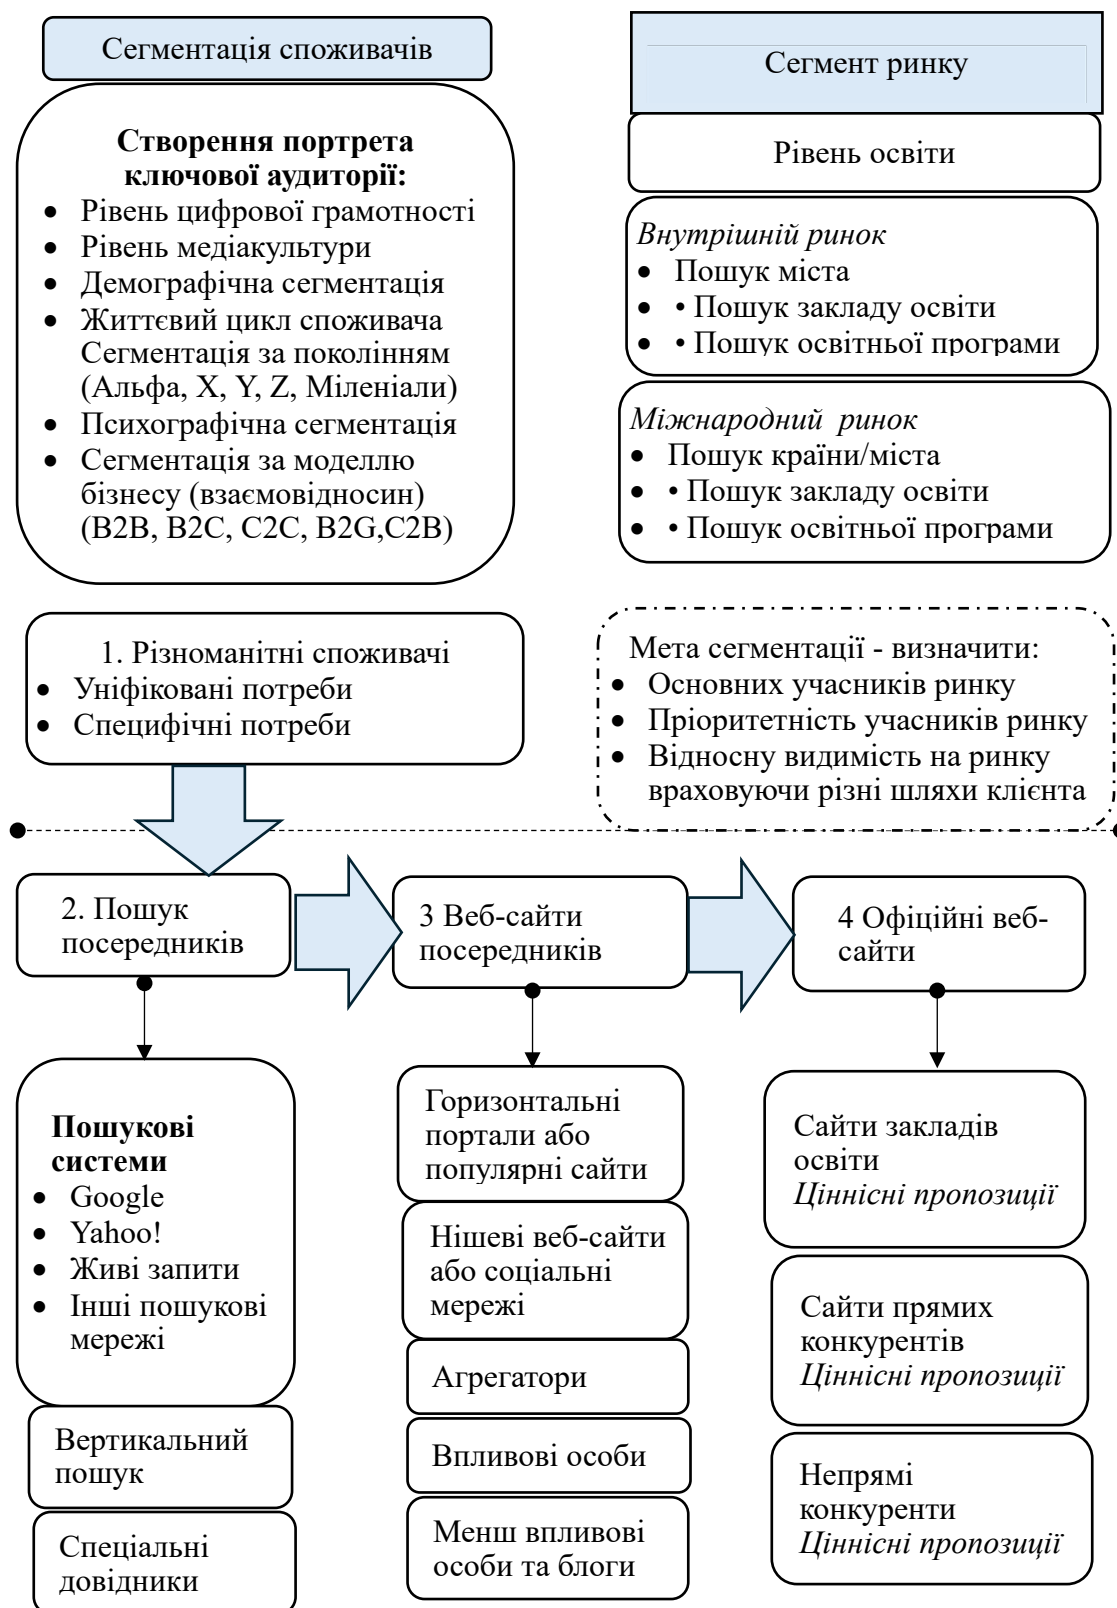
Сегментація споживачів

**Створення портрета ключової аудиторії:**
- Рівень цифрової грамотності
- Рівень медіакультури
- Демографічна сегментація
- Життєвий цикл споживача Сегментація за поколінням (Альфа, X, Y, Z, Міленіали)
- Психографічна сегментація
- Сегментація за моделлю бізнесу (взаємовідносин) (B2B, B2C, C2C, B2G,C2B)

Сегмент ринку

Рівень освіти

*Внутрішній ринок*
- Пошук міста
- • Пошук закладу освіти
- • Пошук освітньої програми

*Міжнародний ринок*
- Пошук країни/міста
- • Пошук закладу освіти
- • Пошук освітньої програми

1. Різноманітні споживачі
- Уніфіковані потреби
- Специфічні потреби

Мета сегментації - визначити:
- Основних учасників ринку
- Пріоритетність учасників ринку
- Відносну видимість на ринку враховуючи різні шляхи клієнта

2. Пошук посередників

3 Веб-сайти посередників

4 Офіційні веб-сайти

**Пошукові системи**
- Google
- Yahoo!
- Живі запити
- Інші пошукові мережі

Вертикальний пошук

Спеціальні довідники

Горизонтальні портали або популярні сайти

Нішеві веб-сайти або соціальні мережі

Агрегатори

Впливові особи

Менш впливові особи та блоги

Сайти закладів освіти *Ціннісні пропозиції*

Сайти прямих конкурентів *Ціннісні пропозиції*

Непрямі конкуренти *Ціннісні пропозиції*